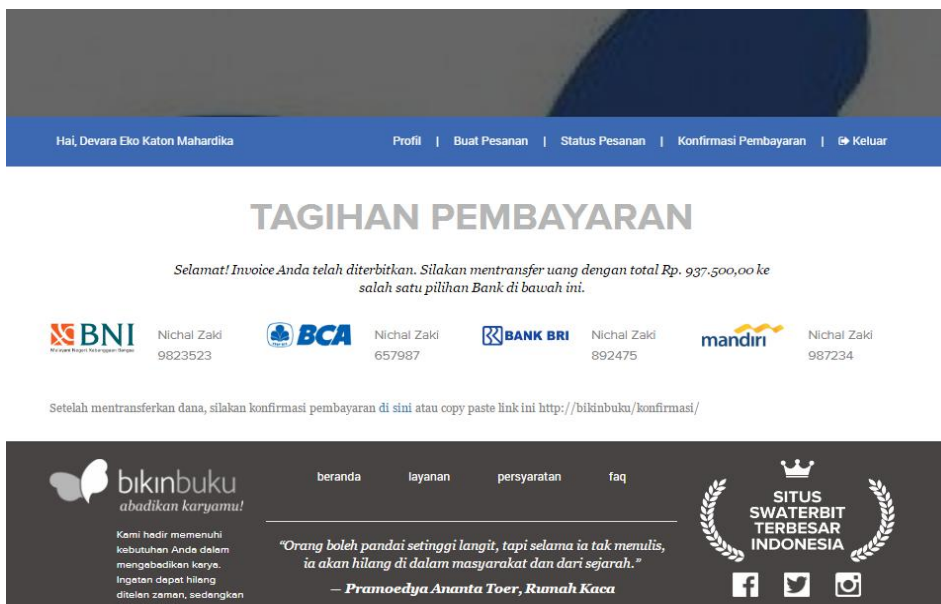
Hai, Devara Eko Katon Mahardika

Profil | Buat Pesanan | Status Pesanan | Konfirmasi Pembayaran | Keluar

TAGIHAN PEMBAYARAN

Selamat! Invoice Anda telah diterbitkan. Silakan mentransfer uang dengan total Rp. 937.500,00 ke salah satu pilihan Bank di bawah ini.

BNI
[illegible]

Nichal Zaki
9823523

BCA

Nichal Zaki
657987

BANK BRI

Nichal Zaki
892475

mandiri

Nichal Zaki
987234

Setelah mentransferkan dana, silakan konfirmasi pembayaran di sini atau copy paste link ini http://bikinbuku/konfirmasi/

bikinbuku
abadikan karyamu!

Kami hadir memenuhi kebutuhan Anda dalam mengabadikan karya. Ingatan dapat hilang ditelan zaman, sedangkan

beranda layanan persyaratan faq

"Orang boleh pandai setinggi langit, tapi selama ia tak menulis, ia akan hilang di dalam masyarakat dan dari sejarah."
— Pramoedya Ananta Toer, Rumah Kaca

SITUS SWATERBIT TERBESAR INDONESIA